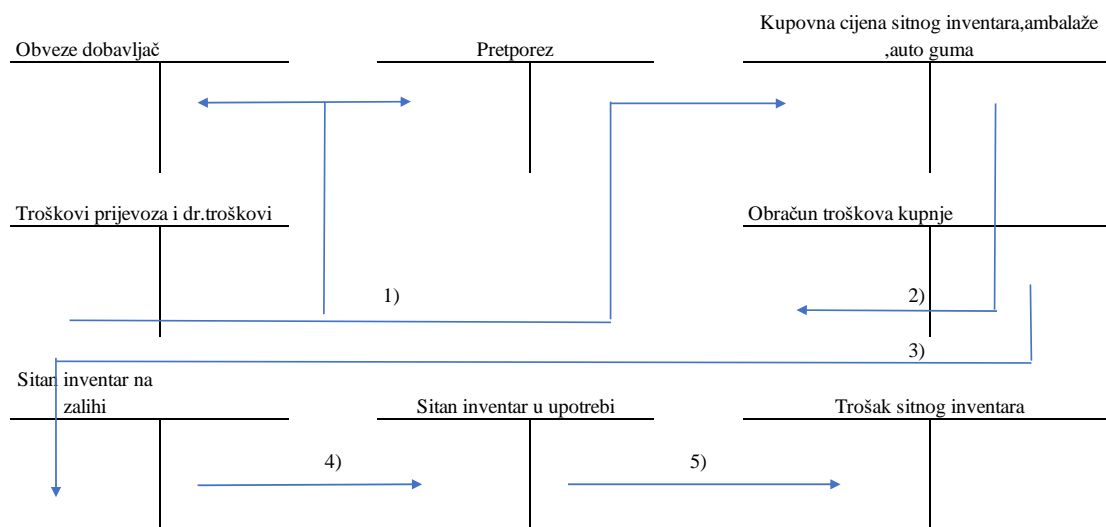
Obveze dobavljač

Pretporez

Kupovna cijena sitnog inventara,ambalaže ,auto guma

Troškovi prijevoza i dr.troškovi

Obračun troškova kupnje

1)

2)

3)

Sitan inventar na zalihi

Sitan inventar u upotrebi

Trošak sitnog inventara

4)

5)